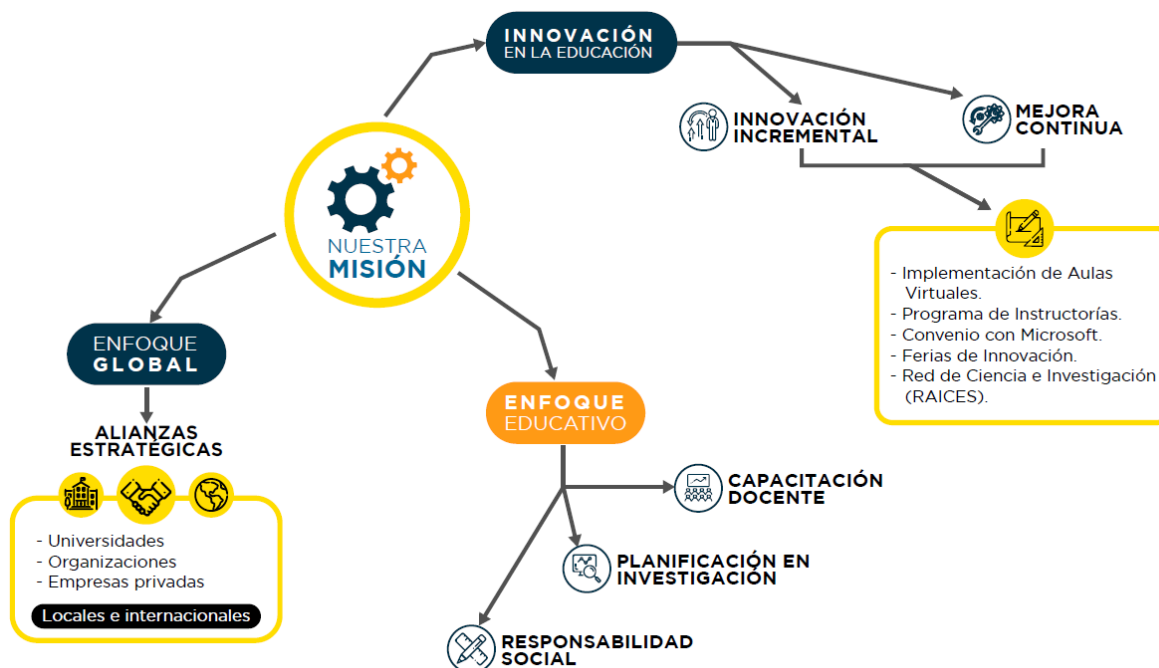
NUESTRA MISIÓN

INNOVACIÓN EN LA EDUCACIÓN

INNOVACIÓN INCREMENTAL

MEJORA CONTINUA

- Implementación de Aulas Virtuales.
- Programa de Instructorías.
- Convenio con Microsoft.
- Ferias de Innovación.
- Red de Ciencia e Investigación (RAICES).

ENFOQUE GLOBAL

ALIANZAS ESTRATÉGICAS

- Universidades
- Organizaciones
- Empresas privadas

Locales e internacionales

ENFOQUE EDUCATIVO

CAPACITACIÓN DOCENTE

PLANIFICACIÓN EN INVESTIGACIÓN

RESPONSABILIDAD SOCIAL